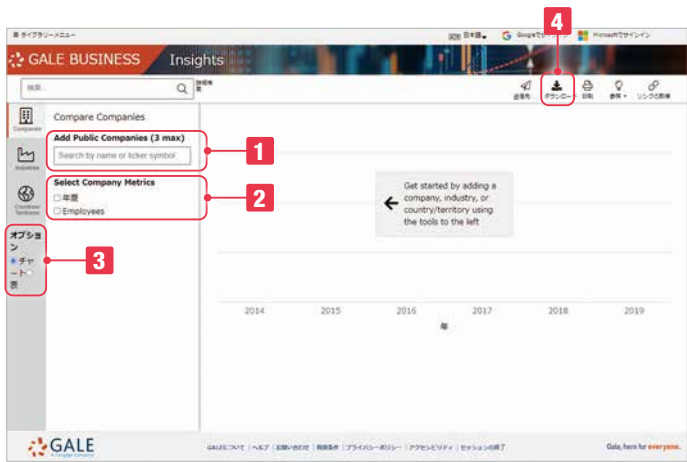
ライブラリーメニュー

日本語 Googleでサインイン Microsoftでサインイン

GALE BUSINESS Insights

検索 詳細検索

送信先 ダウンロード 印刷 参照 リンクの取得

4

Companies

Industries

Countries/Territories

Compare Companies

Add Public Companies (3 max)

Search by name or ticker symbol

1

Select Company Metrics

□年間

□Employees

2

オプション

●チャート○表

3

Get started by adding a company, industry, or country/territory using the tools to the left

2014 2015 2016 2017 2018 2019

年

GALE a Cengage Company

GALEについて | ヘルプ | お問い合わせ | 利用条件 | プライバシーポリシー | アクセシビリティ | セッションの終了

Gale, here for everyone.